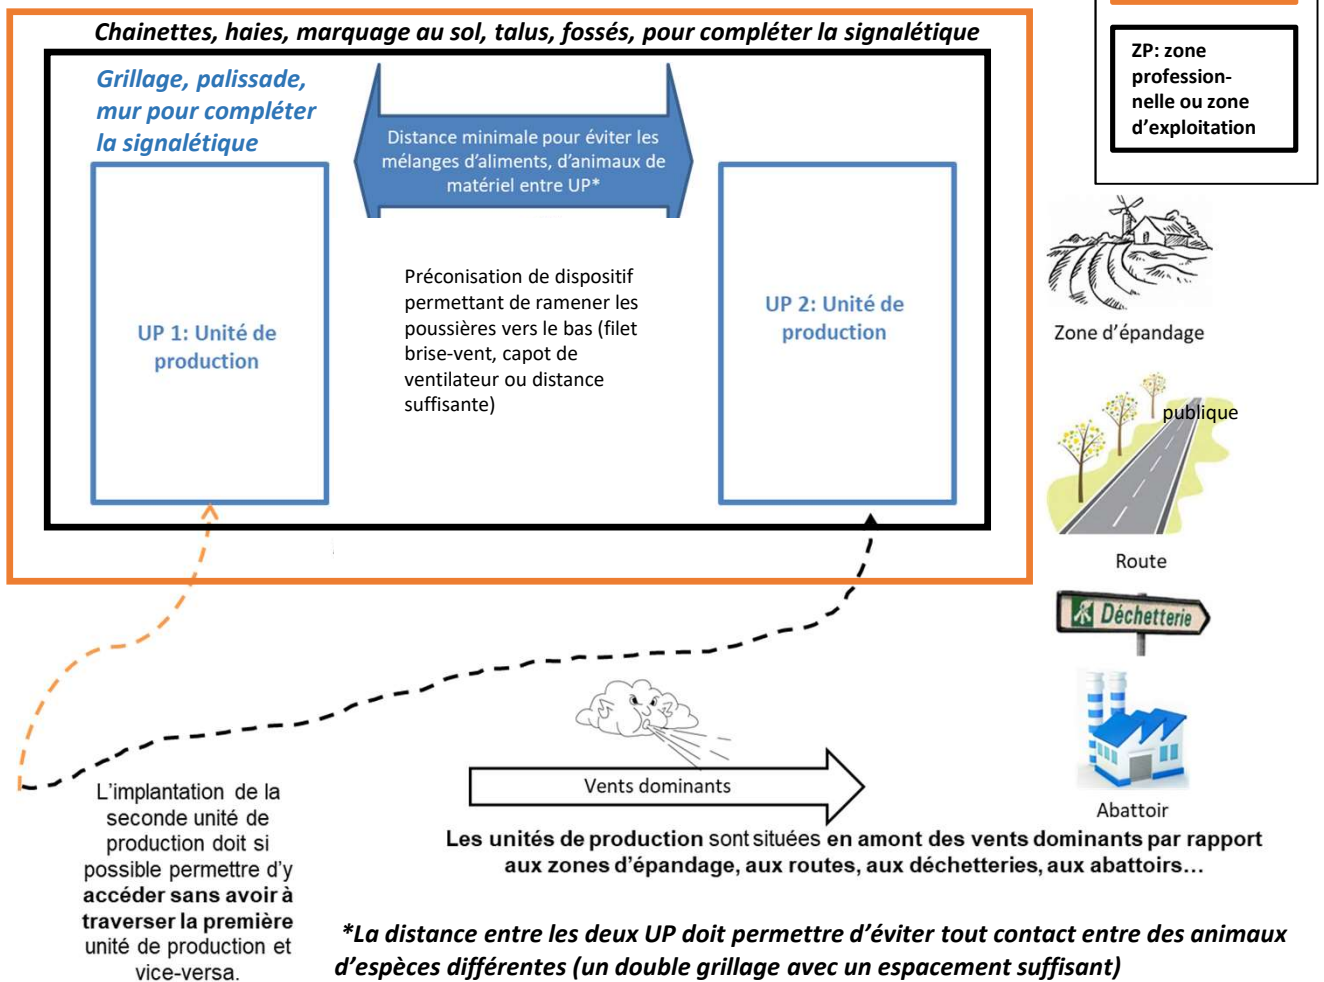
Chainettes, haies, marquage au sol, talus, fossés, pour compléter la signalétique

ZP: zone professionnelle ou zone d'exploitation

Grillage, palissade, mur pour compléter la signalétique

Distance minimale pour éviter les mélanges d'aliments, d'animaux de matériel entre UP*

UP 1: Unité de production

Préconisation de dispositif permettant de ramener les poussières vers le bas (filet brise-vent, capot de ventilateur ou distance suffisante)

UP 2: Unité de production

Zone d'épandage

publique

Route

Déchetterie

Abattoir

L'implantation de la seconde unité de production doit si possible permettre d'y accéder sans avoir à traverser la première unité de production et vice-versa.

Vents dominants

Les unités de production sont situées en amont des vents dominants par rapport aux zones d'épandage, aux routes, aux déchetteries, aux abattoirs…

*La distance entre les deux UP doit permettre d'éviter tout contact entre des animaux d'espèces différentes (un double grillage avec un espacement suffisant)